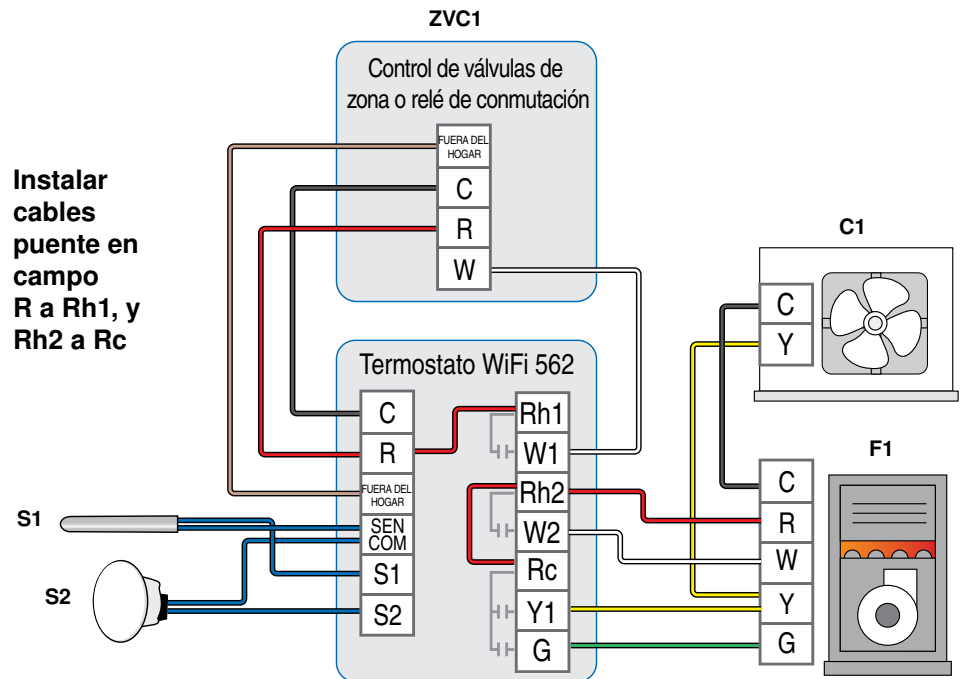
ZVC1

Control de válvulas de zona o relé de conmutación

FUERA DEL HOGAR
C
R
W

Instalar cables puente en campo R a Rh1, y Rh2 a Rc

C1
C
Y

Termostato WiFi 562
C
R
FUERA DEL HOGAR
SEN
COM
S1
S2
Rh1
W1
Rh2
W2
Rc
Y1
G

F1
C
R
W
Y
G

S1
S2